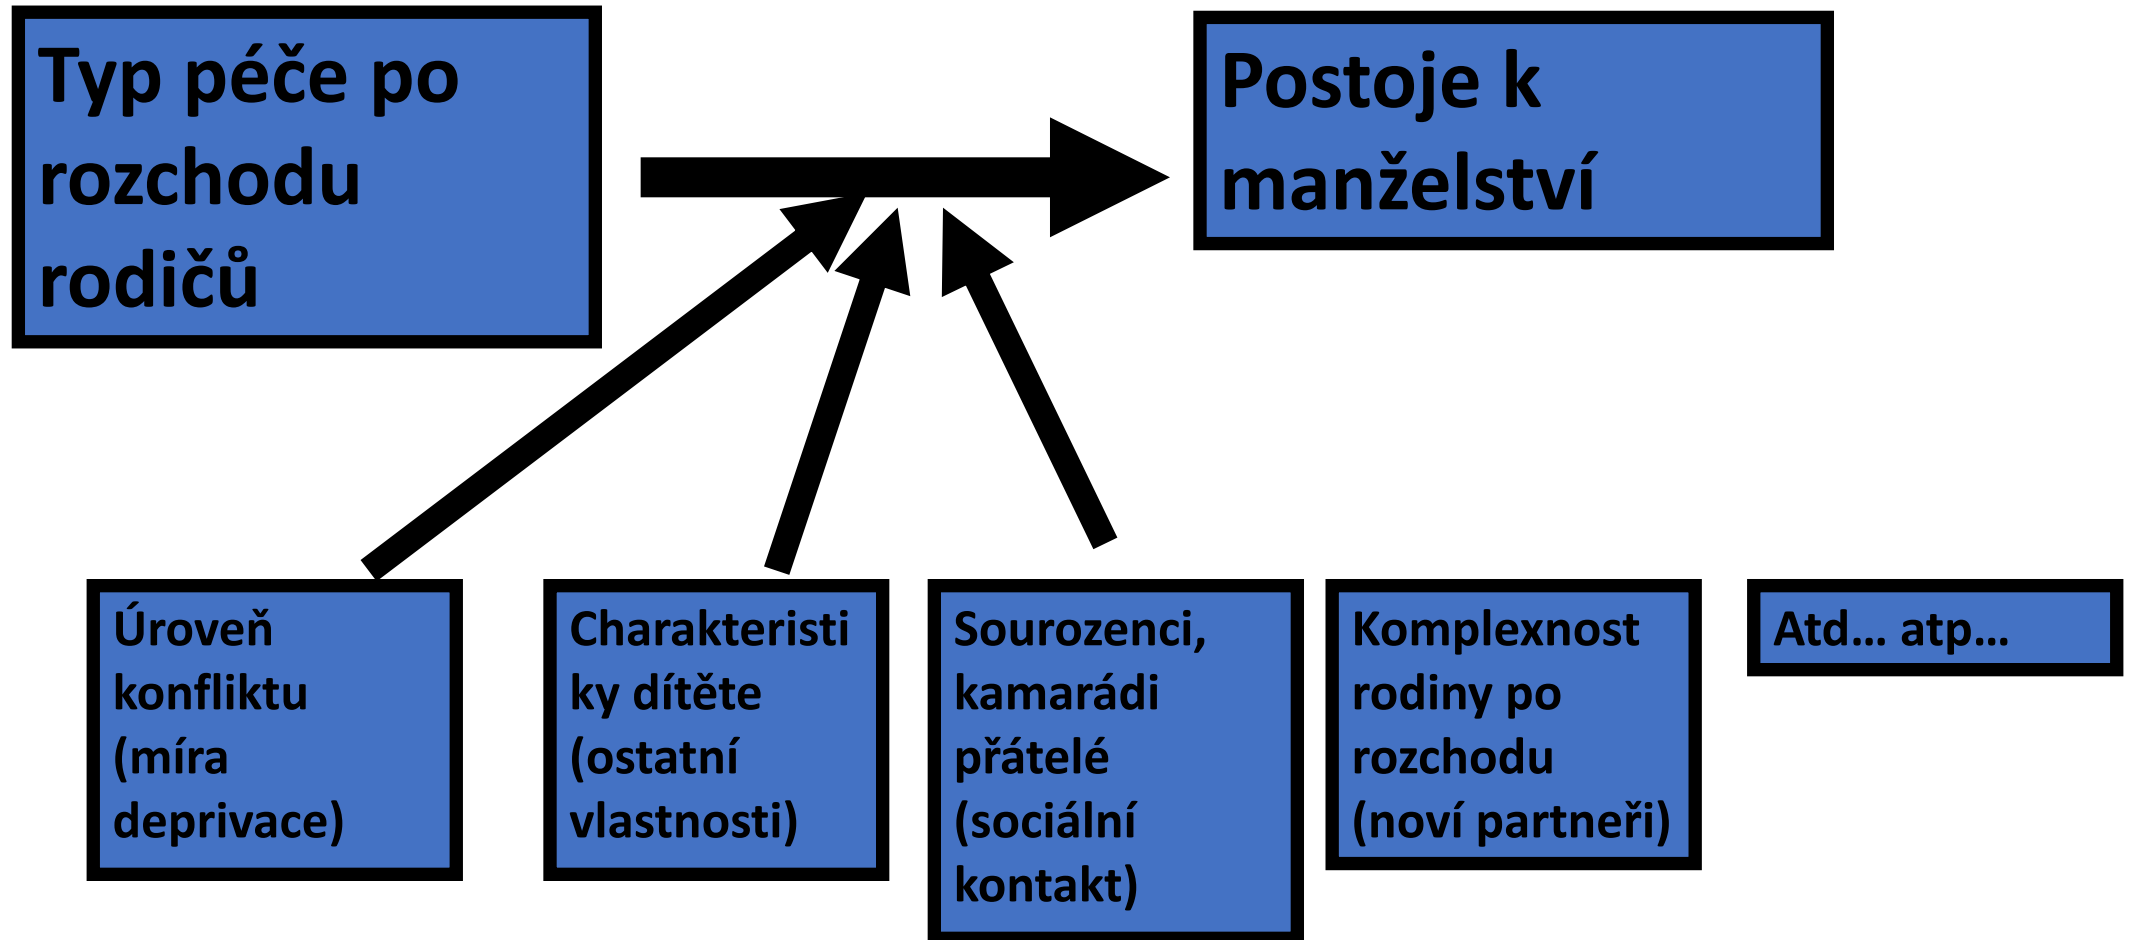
Typ péče po rozchodu rodičů

Postoje k manželství

Úroveň konfliktu (míra deprivace)

Charakteristiky dítěte (ostatní vlastnosti)

Sourozenci, kamarádi přátelé (sociální kontakt)

Komplexnost rodiny po rozchodu (noví partneři)

Atd… atp…